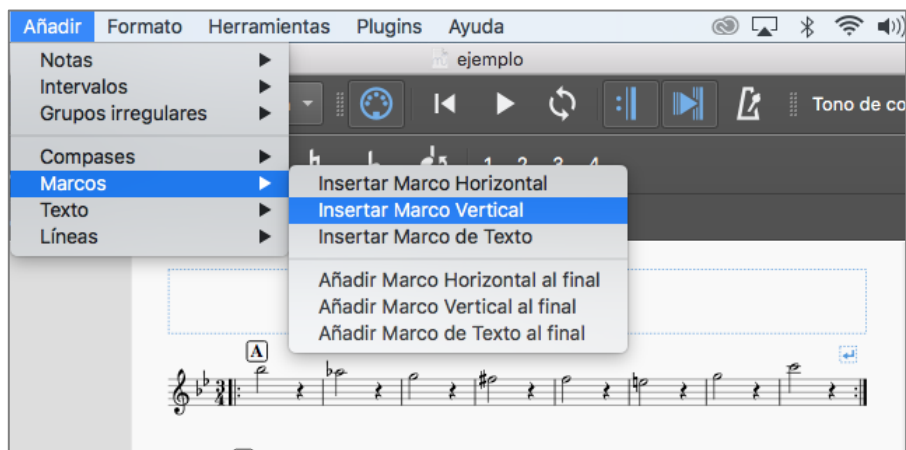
Añadir Formato Herramientas Plugins Ayuda

ejemplo

Tono de co

Notas
Intervalos
Grupos irregulares
Compases
Marcos
Texto
Líneas

Insertar Marco Horizontal
Insertar Marco Vertical
Insertar Marco de Texto
Añadir Marco Horizontal al final
Añadir Marco Vertical al final
Añadir Marco de Texto al final

1 2 3 4

A